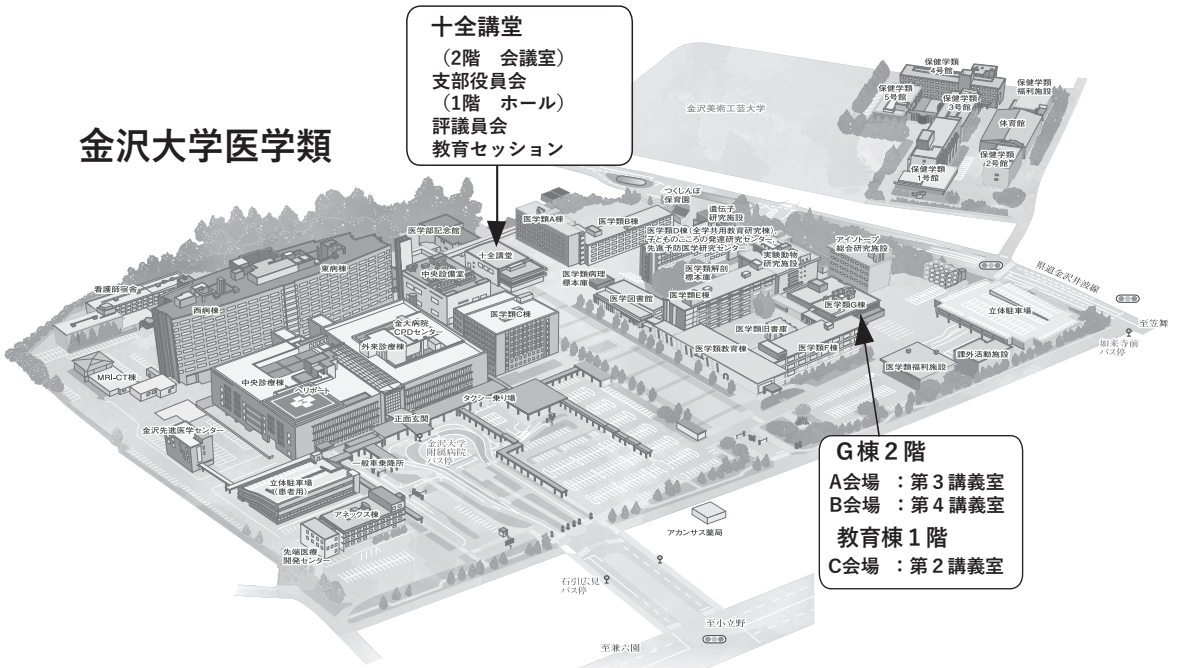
十全講堂
（2階　会議室）
支部役員会
（1階　ホール）
評議員会
教育セッション

金沢大学医学類

保健学類4号館
保健学類5号館
保健学類3号館
保健学類福利施設
体育館
保健学類2号館
保健学類1号館
金沢美術工芸大学
つくしんぼ保育園
遺伝子研究施設
医学類A棟
医学類B棟
医学類D棟（全学共用教育研究棟）子どものこころの発達研究センター、先進予防医学研究センター
医学部記念館
十全講堂
アイソトープ総合研究施設
実験動物研究施設
東病棟
中央設備室
医学類病理標本庫
医学類解剖標本庫
県道金沢井波線
看護師宿舎
西病棟
医学図書館
医学類E棟
医学類G棟
立体駐車場
至笠舞
医学類C棟
金大病院CRDセンター
外来診療棟
医学類旧書庫
如来寺前バス停
MRI-CT棟
中央診療棟
ヘリポート
医学類教育棟
医学類F棟
課外活動施設
医学類福利施設
正面玄関
タクシー乗り場
金沢先進医学センター
金沢大学附属病院バス停
一般車乗降所
立体駐車場（患者用）
アネックス棟
アカンサス薬局
先端医療開発センター
石引広見バス停
至小立野
至兼六園

G棟2階
A会場　：第3講義室
B会場　：第4講義室
教育棟1階
C会場　：第2講義室